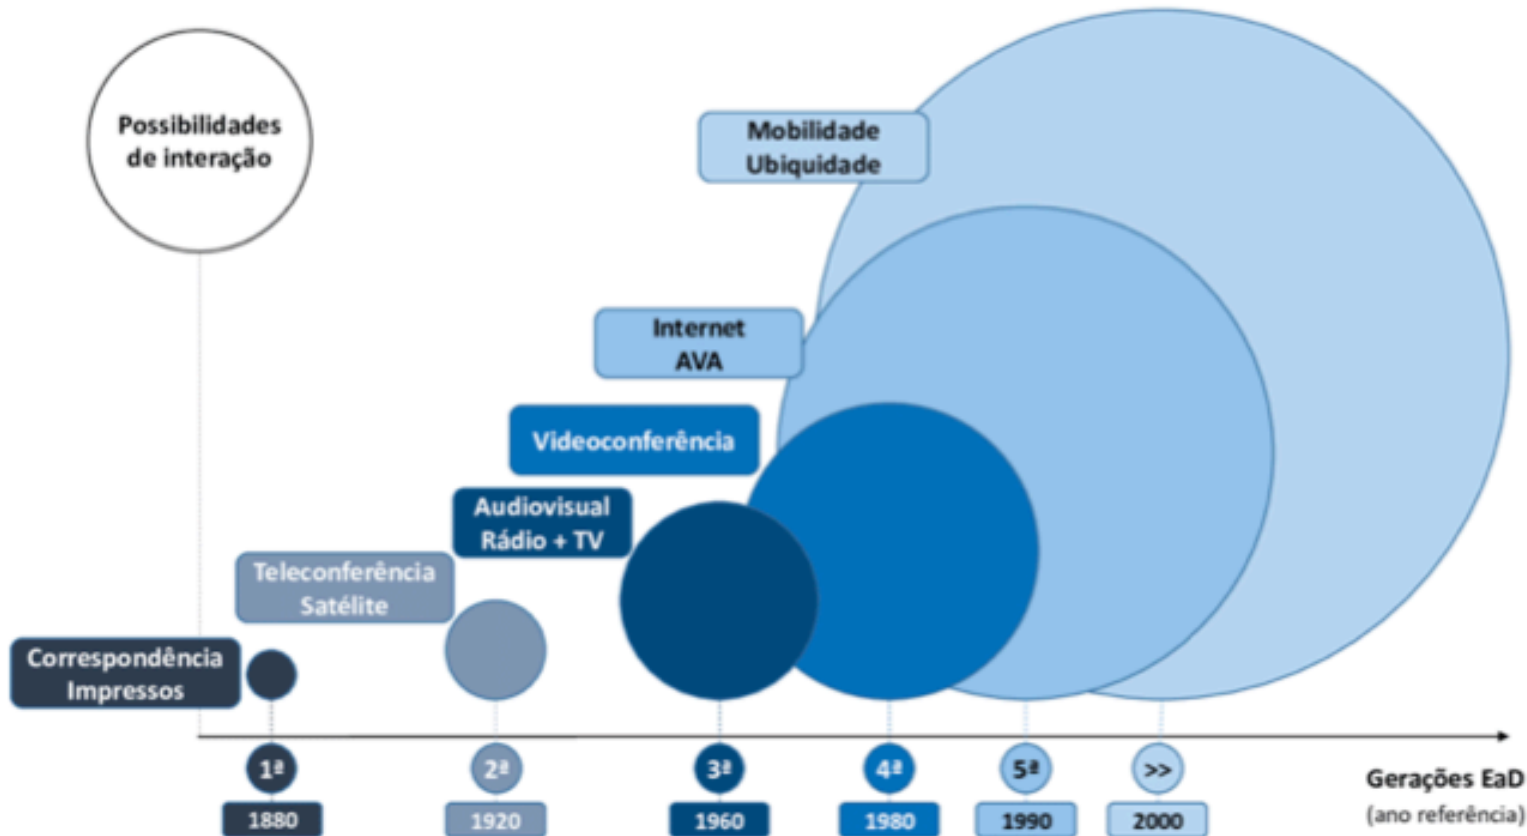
Possibilidades de interação

Mobilidade
Ubiquidade

Internet
AVA

Videoconferência

Audiovisual
Rádio + TV

Teleconferência
Satélite

Correspondência
Impressos

1ª
1880

2ª
1920

3ª
1960

4ª
1980

5ª
1990

>>
2000

Gerações EaD
(ano referência)